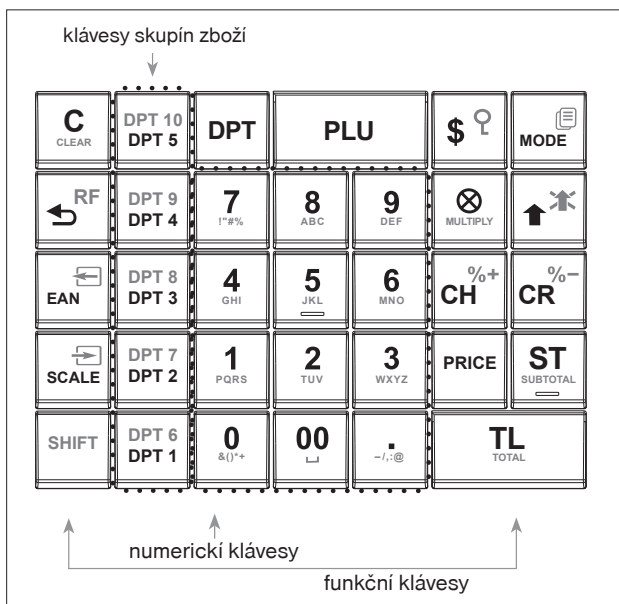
klávesy skupin zboží

| C CLEAR | DPT 10 DPT 5 | DPT | PLU | | $ | MODE |
|---|---|---|---|---|---|---|
| RF | DPT 9 DPT 4 | 7 !"#% | 8 ABC | 9 DEF | ⊗ MULTIPLY | |
| EAN | DPT 8 DPT 3 | 4 GHI | 5 JKL | 6 MNO | CH %+ | CR %− |
| SCALE | DPT 7 DPT 2 | 1 PQRS | 2 TUV | 3 WXYZ | PRICE | ST SUBTOTAL |
| SHIFT | DPT 6 DPT 1 | 0 &()*+ | 00 | . −/,:@ | TL TOTAL | |

numerickí klávesy

funkční klávesy